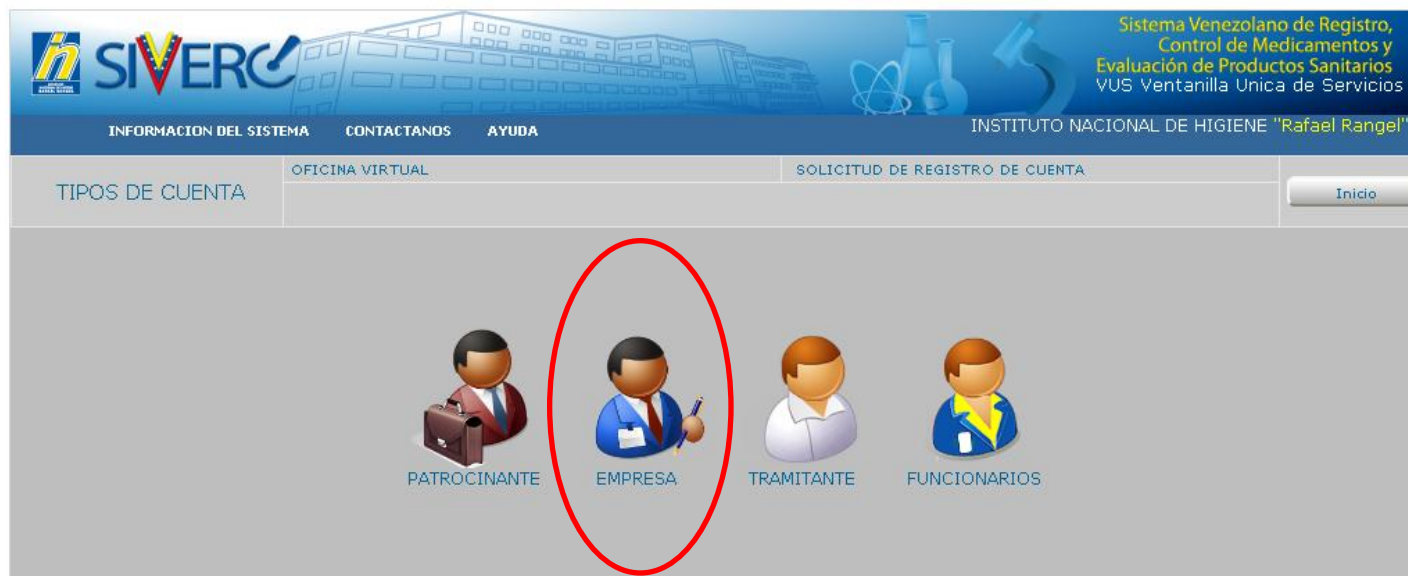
SIVERC

Sistema Venezolano de Registro, Control de Medicamentos y Evaluación de Productos Sanitarios
VUS Ventanilla Unica de Servicios

INFORMACION DEL SISTEMA CONTACTANOS AYUDA

INSTITUTO NACIONAL DE HIGIENE "Rafael Rangel"

TIPOS DE CUENTA

OFICINA VIRTUAL

SOLICITUD DE REGISTRO DE CUENTA

Inicio

PATROCINANTE EMPRESA TRAMITANTE FUNCIONARIOS